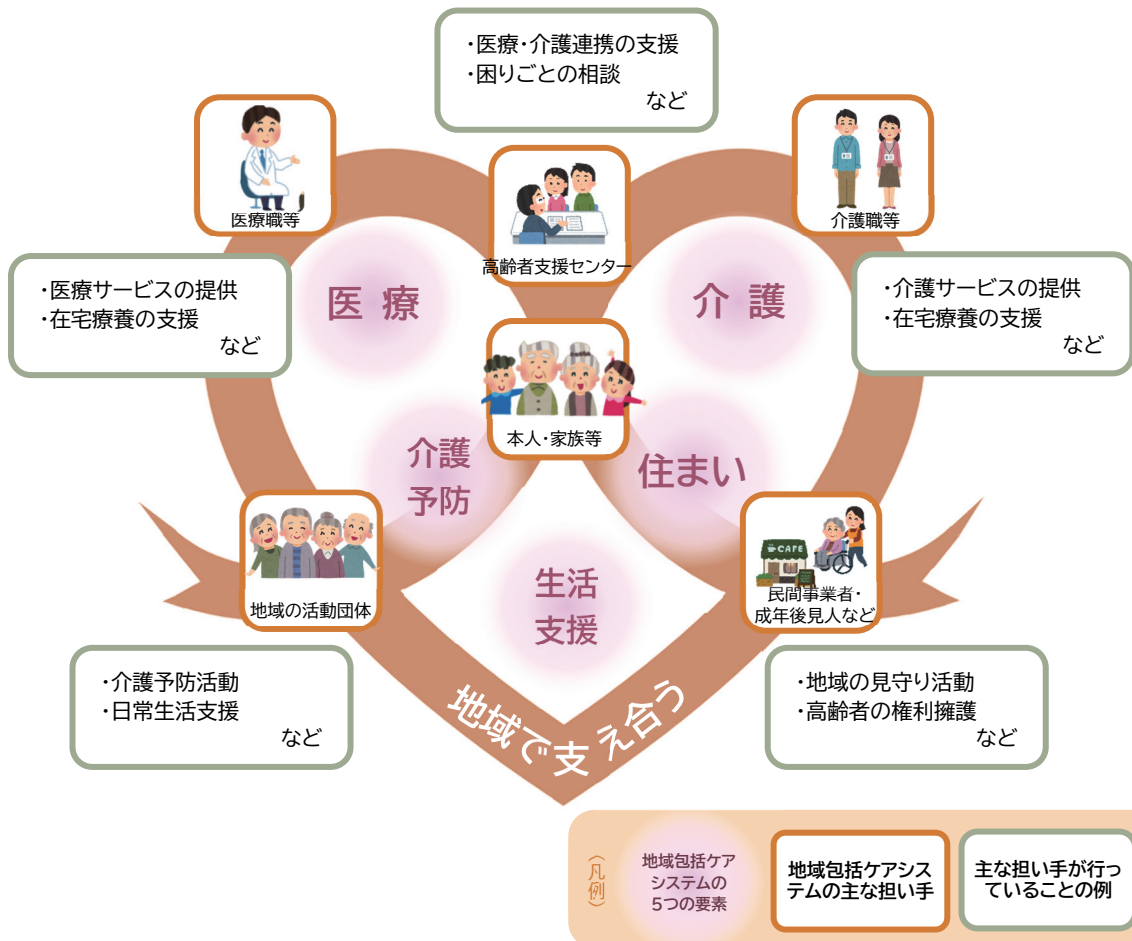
・医療･介護連携の支援
・困りごとの相談
など

医療職等

高齢者支援センター

介護職等

・医療サービスの提供
・在宅療養の支援
など

医療

介護

・介護サービスの提供
・在宅療養の支援
など

本人･家族等

介護予防

住まい

地域の活動団体

CAFE

民間事業者・成年後見人など

生活支援

・介護予防活動
・日常生活支援
など

地域で支え合う

・地域の見守り活動
・高齢者の権利擁護
など

（凡例）

地域包括ケアシステムの5つの要素

地域包括ケアシステムの主な担い手

主な担い手が行っていることの例